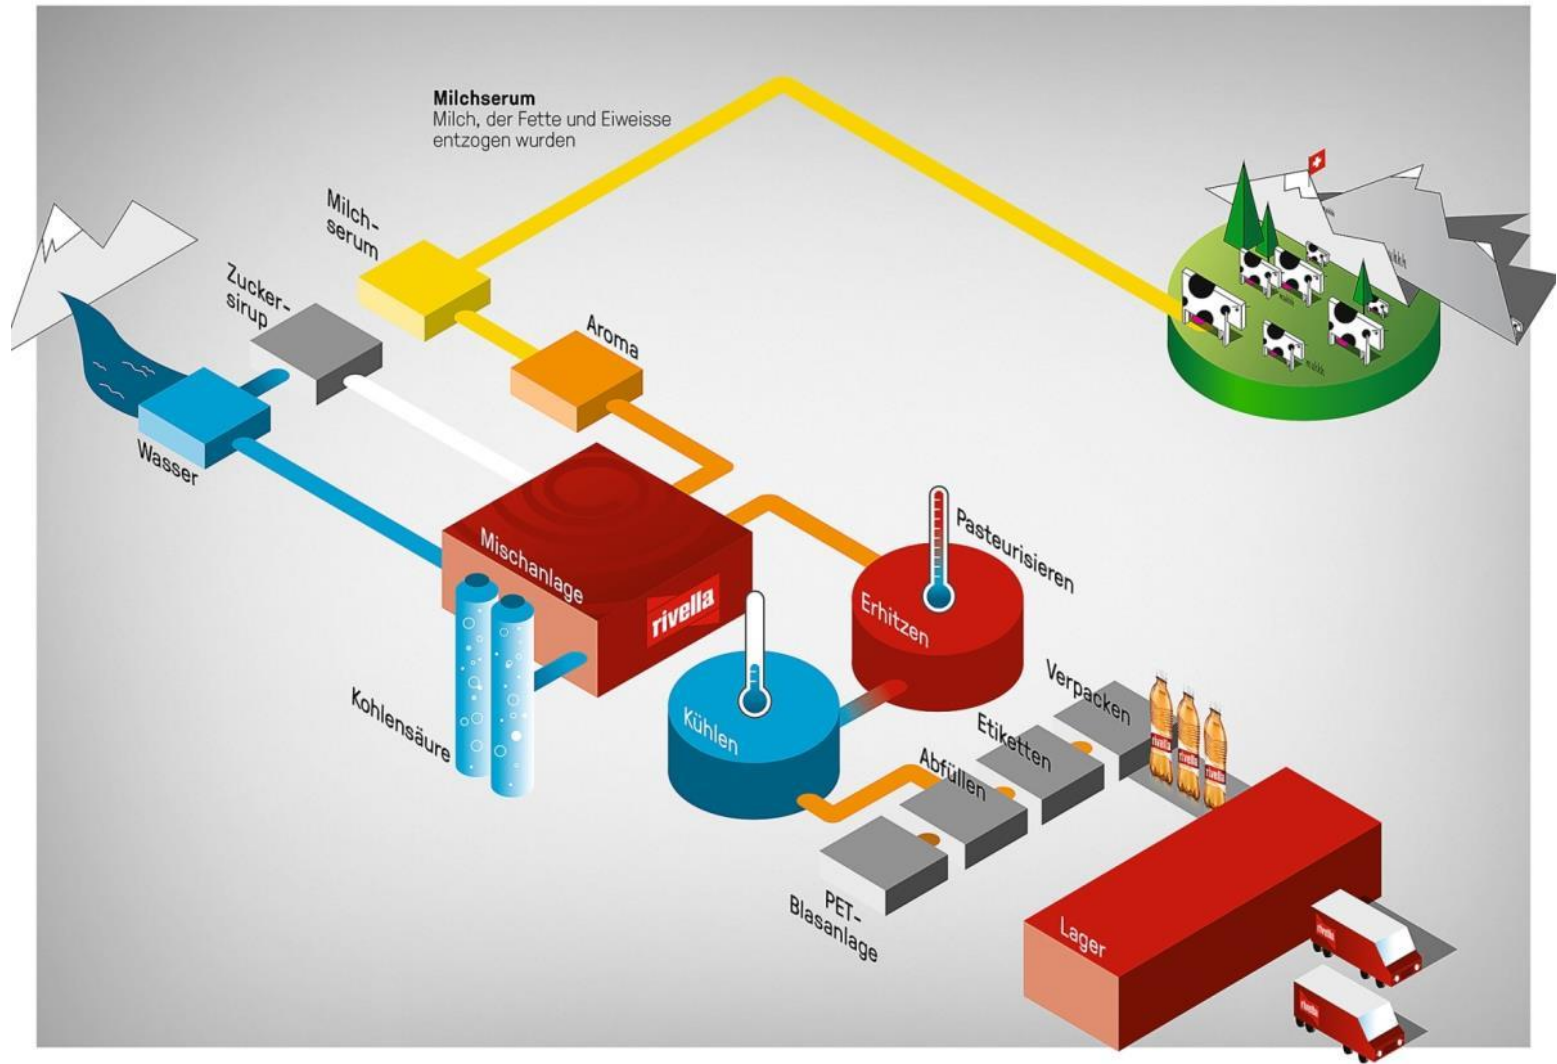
Milchserum
Milch, der Fette und Eiweisse entzogen wurden

Milchserum

Zuckersirup

Aroma

Wasser

Mischanlage

rivella

Pasteurisieren

Erhitzen

Kohlensäure

Kühlen

Verpacken

Etiketten

Abfüllen

PET-Blasanlage

Lager